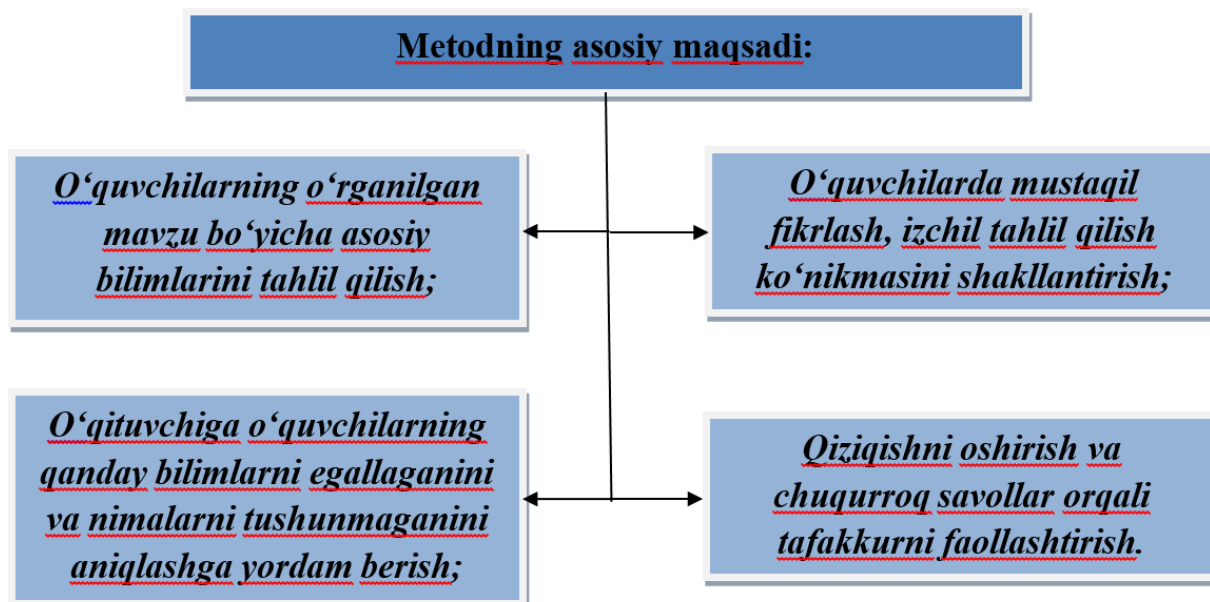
Metodning asosiy maqsadi:

O‘quvchilarning o‘rganilgan mavzu bo‘yicha asosiy bilimlarini tahlil qilish;

O‘quvchilarda mustaqil fikrlash, izchil tahlil qilish ko‘nikmasini shakllantirish;

O‘qituvchiga o‘quvchilarning qanday bilimlarni egallaganini va nimalarni tushunmaganini aniqlashga yordam berish;

Qiziqishni oshirish va chuqurroq savollar orqali tafakkurni faollashtirish.